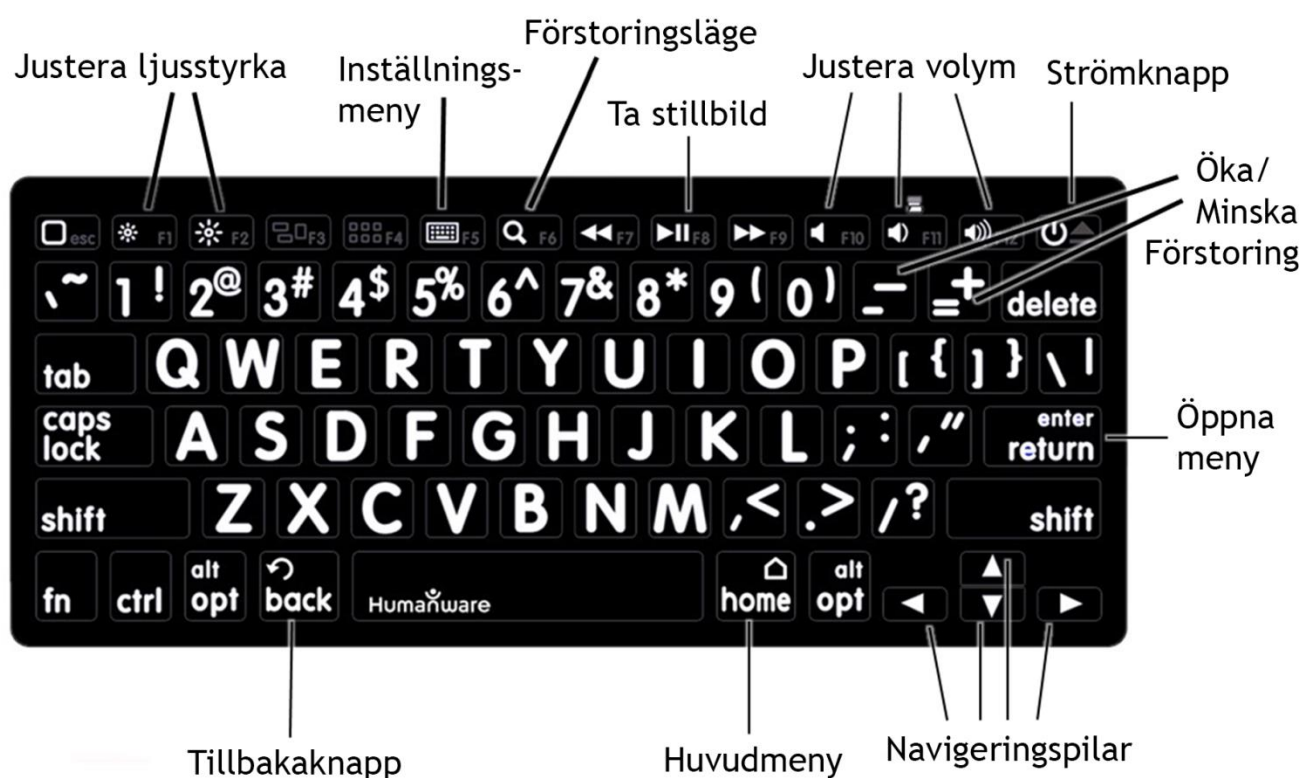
Justera ljusstyrka

Inställningsmeny

Förstoringsläge

Ta stillbild

Justera volym

Strömknapp

Öka/ Minska Förstoring

esc F1 F2 F3 F4 F5 F6 F7 F8 F9 F10 F11 F12

` ~ 1 ! 2 @ 3 # 4 $ 5 % 6 ^ 7 & 8 * 9 ( 0 ) - _ = + delete

tab Q W E R T Y U I O P [ { ] } \ |

caps lock A S D F G H J K L ; : ' " enter return

Öppna meny

shift Z X C V B N M , < . > / ? shift

fn ctrl alt opt back Humanware home alt opt

Tillbakaknapp

Huvudmeny

Navigeringspilar